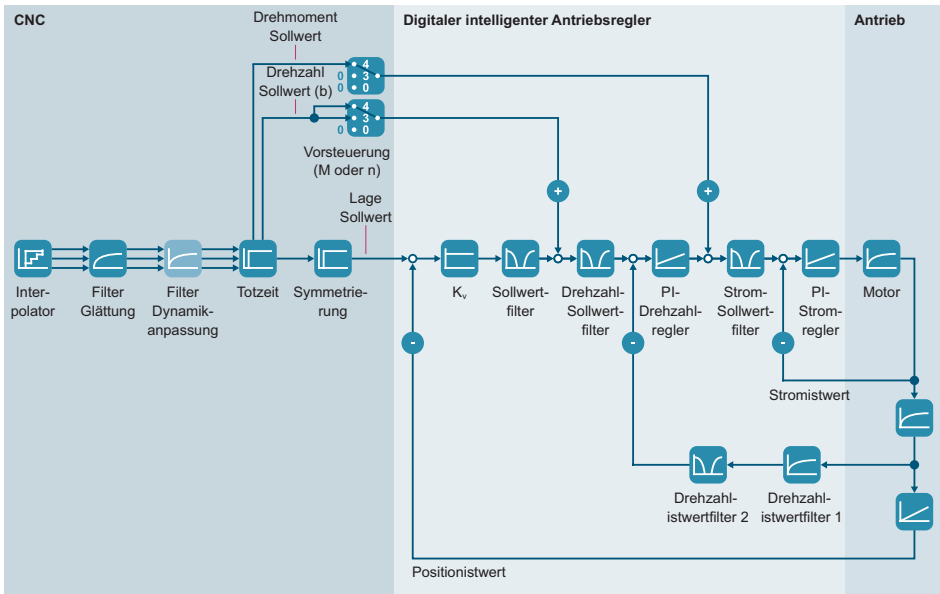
CNC

Digitaler intelligenter Antriebsregler

Antrieb

Drehmoment Sollwert

Drehzahl Sollwert (b)

0
4
3
0

0
4
3
0

Vorsteuerung (M oder n)

Lage Sollwert

+

+

Interpolator

Filter Glättung

Filter Dynamikanpassung

Totzeit

Symmetrierung

$K_v$

Sollwertfilter

Drehzahl-Sollwertfilter

PI-Drehzahlregler

Strom-Sollwertfilter

PI-Stromregler

Motor

-

-

-

Stromistwert

Drehzahlistwertfilter 2

Drehzahlistwertfilter 1

Positionistwert